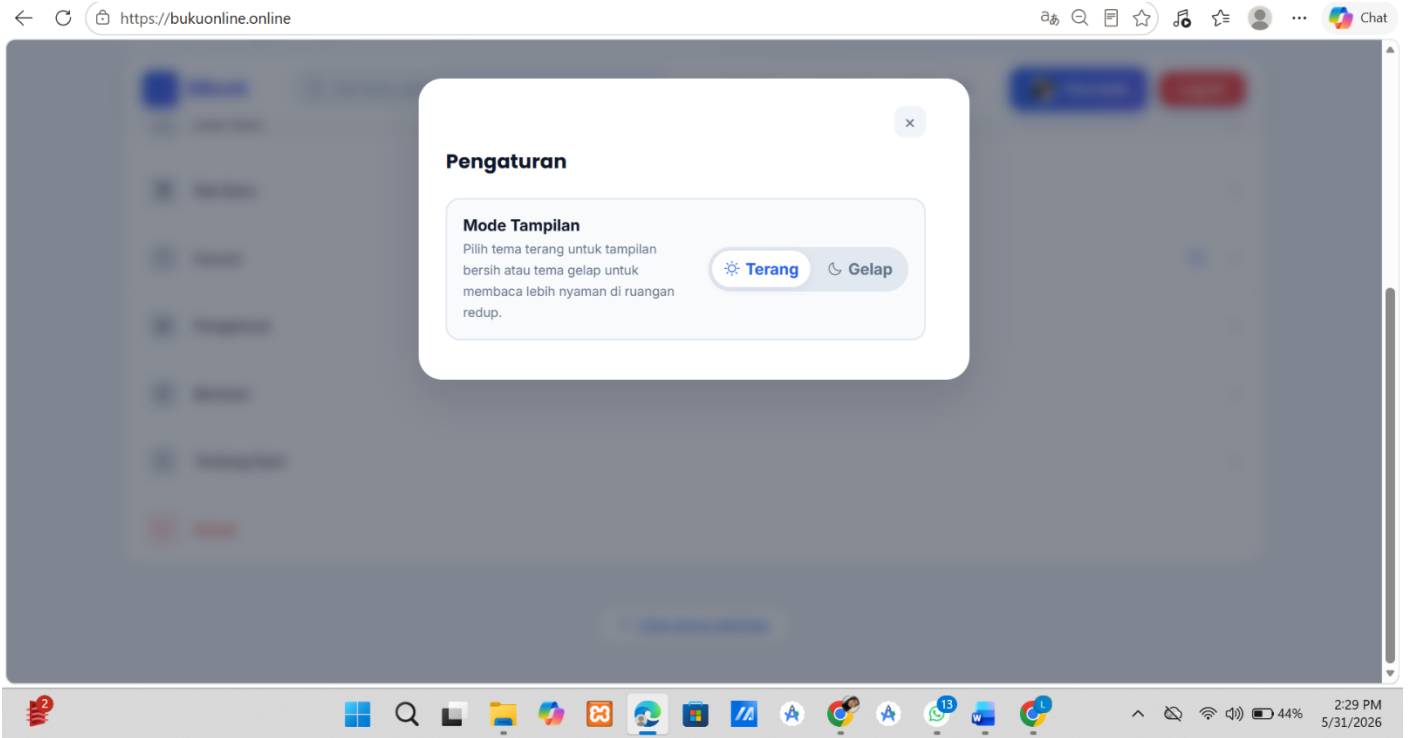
https://bukuonline.online

Chat

Pengaturan

×

Mode Tampilan

Pilih tema terang untuk tampilan bersih atau tema gelap untuk membaca lebih nyaman di ruangan redup.

Terang

Gelap

2

13

44%

2:29 PM
5/31/2026